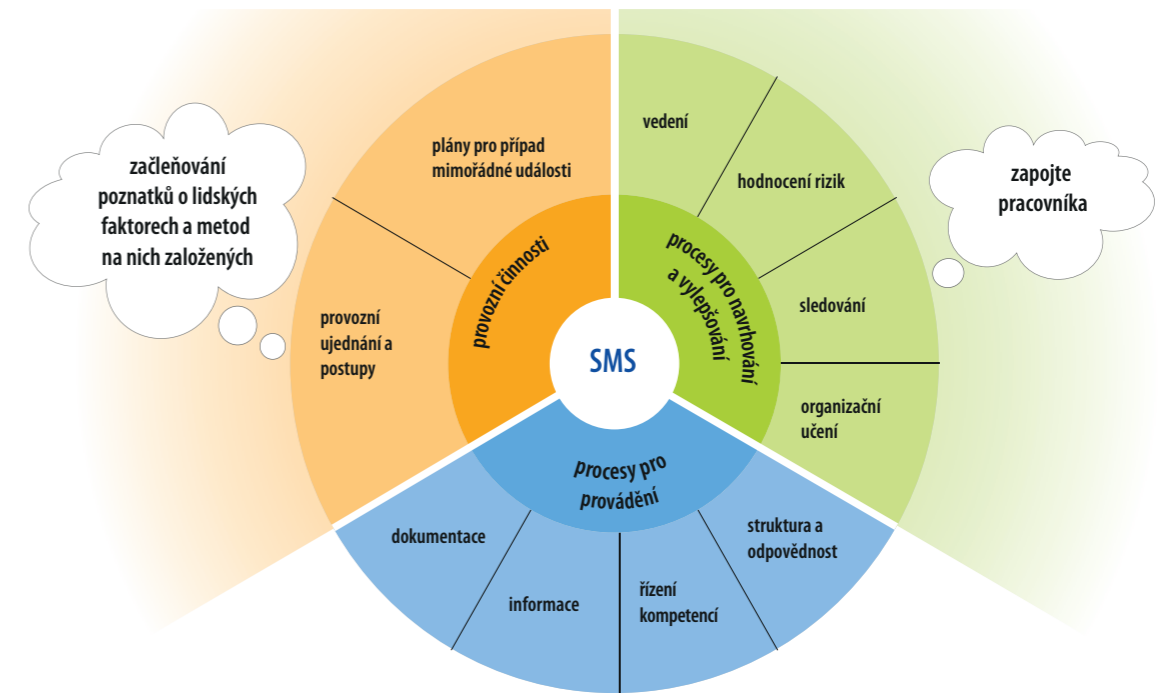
začleňování poznatků o lidských faktorech a metod na nich založených

plány pro případ mimořádné události

provozní ujednání a postupy

provozní činnosti

SMS

vedení

hodnocení rizik

sledování

organizační učení

procesy pro navrhování a vylepšování

zapojte pracovníka

procesy pro provádění

dokumentace

informace

řízení kompetencí

struktura a odpovědnost